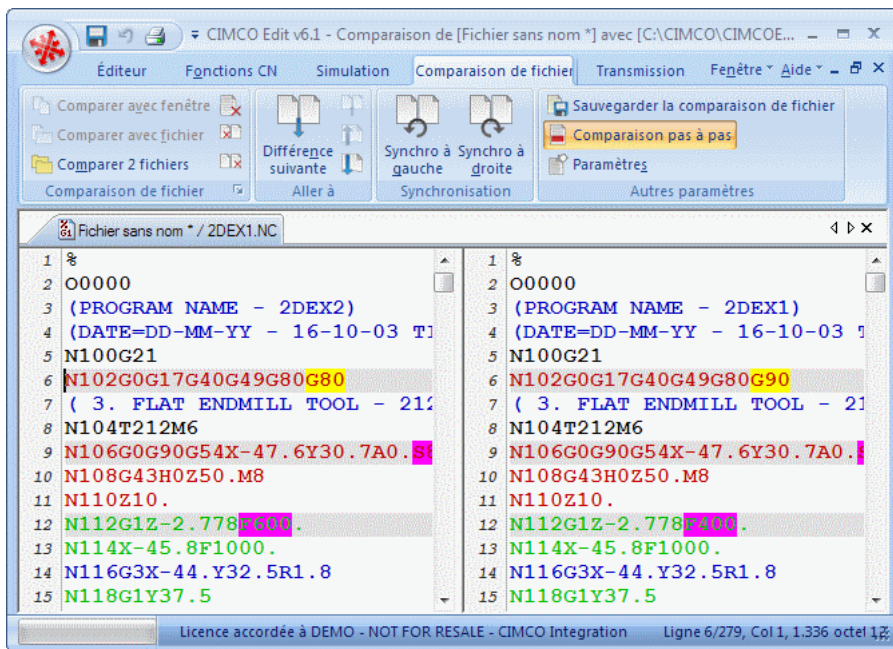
CIMCO Edit v6.1 - Comparaison de [Fichier sans nom *] avec [C:\CIMCO\CIMCOE...

Éditeur Fonctions CN Simulation Comparaison de fichier Transmission Fenêtre Aide

Comparer avec fenêtre
Comparer avec fichier
Comparer 2 fichiers
Comparaison de fichier

Différence suivante
Aller à

Synchro à gauche
Synchro à droite
Synchronisation

Sauvegarder la comparaison de fichier
Comparaison pas à pas
Paramètres
Autres paramètres

Fichier sans nom * / 2DEX1.NC

1 %
2 O0000
3 (PROGRAM NAME - 2DEX2)
4 (DATE=DD-MM-YY - 16-10-03 TI
5 N100G21
6 N102G0G17G40G49G80G80
7 ( 3. FLAT ENDMILL TOOL - 212
8 N104T212M6
9 N106G0G90G54X-47.6Y30.7A0.S
10 N108G43H0Z50.M8
11 N110Z10.
12 N112G1Z-2.778F600.
13 N114X-45.8F1000.
14 N116G3X-44.Y32.5R1.8
15 N118G1Y37.5

1 %
2 O0000
3 (PROGRAM NAME - 2DEX1)
4 (DATE=DD-MM-YY - 16-10-03 T
5 N100G21
6 N102G0G17G40G49G80G90
7 ( 3. FLAT ENDMILL TOOL - 21
8 N104T212M6
9 N106G0G90G54X-47.6Y30.7A0.
10 N108G43H0Z50.M8
11 N110Z10.
12 N112G1Z-2.778F400.
13 N114X-45.8F1000.
14 N116G3X-44.Y32.5R1.8
15 N118G1Y37.5

Licence accordée à DEMO - NOT FOR RESALE - CIMCO Integration Ligne 6/279, Col 1, 1.336 octet